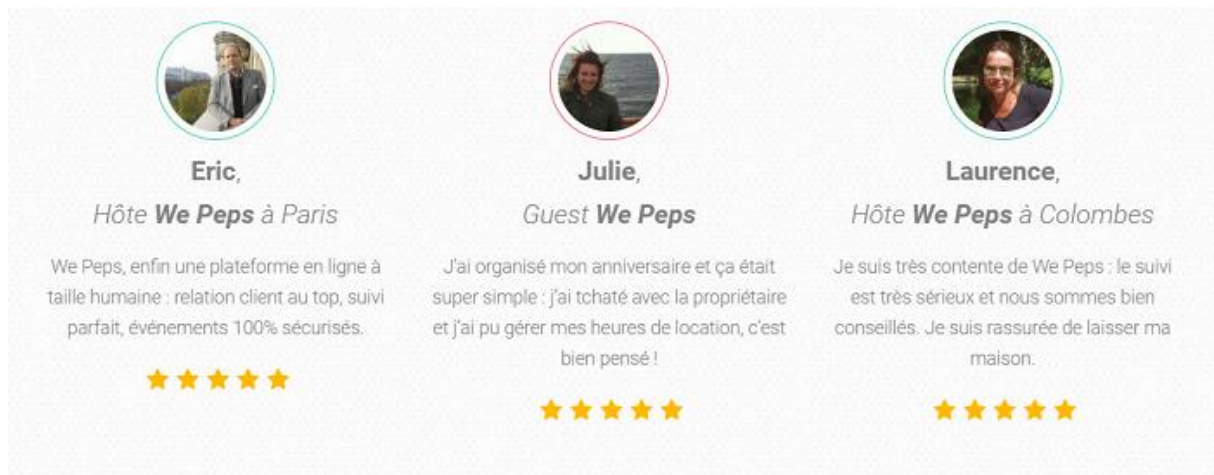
**Eric**,

*Hôte **We Peps** à Paris*

We Peps, enfin une plateforme en ligne à taille humaine : relation client au top, suivi parfait, événements 100% sécurisés.

★★★★★

**Julie**,

*Guest **We Peps***

J'ai organisé mon anniversaire et ça était super simple : j'ai tchaté avec la propriétaire et j'ai pu gérer mes heures de location, c'est bien pensé !

★★★★★

**Laurence**,

*Hôte **We Peps** à Colombes*

Je suis très contente de We Peps : le suivi est très sérieux et nous sommes bien conseillés. Je suis rassurée de laisser ma maison.

★★★★★